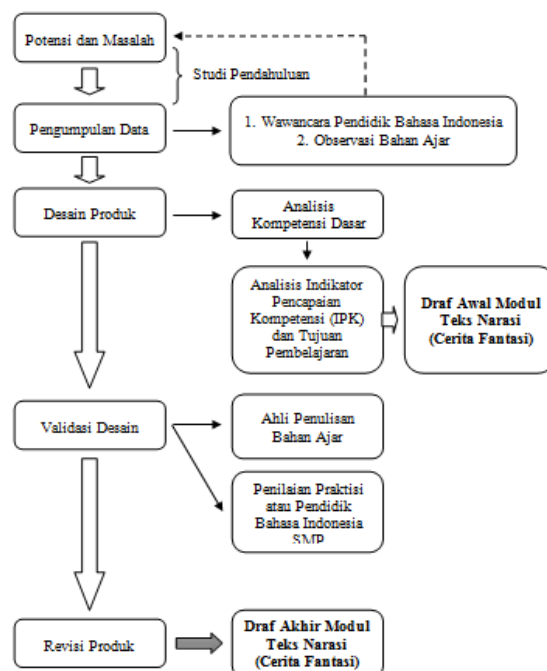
Potensi dan Masalah

Studi Pendahuluan

Pengumpulan Data

1. Wawancara Pendidik Bahasa Indonesia
2. Observasi Bahan Ajar

Desain Produk

Analisis Kompetensi Dasar

Analisis Indikator Pencapaian Kompetensi (IPK) dan Tujuan Pembelajaran

Draf Awal Modul Teks Narasi (Cerita Fantasi)

Validasi Desain

Ahli Penulisan Bahan Ajar

Penilaian Praktisi atau Pendidik Bahasa Indonesia SMP

Revisi Produk

Draf Akhir Modul Teks Narasi (Cerita Fantasi)